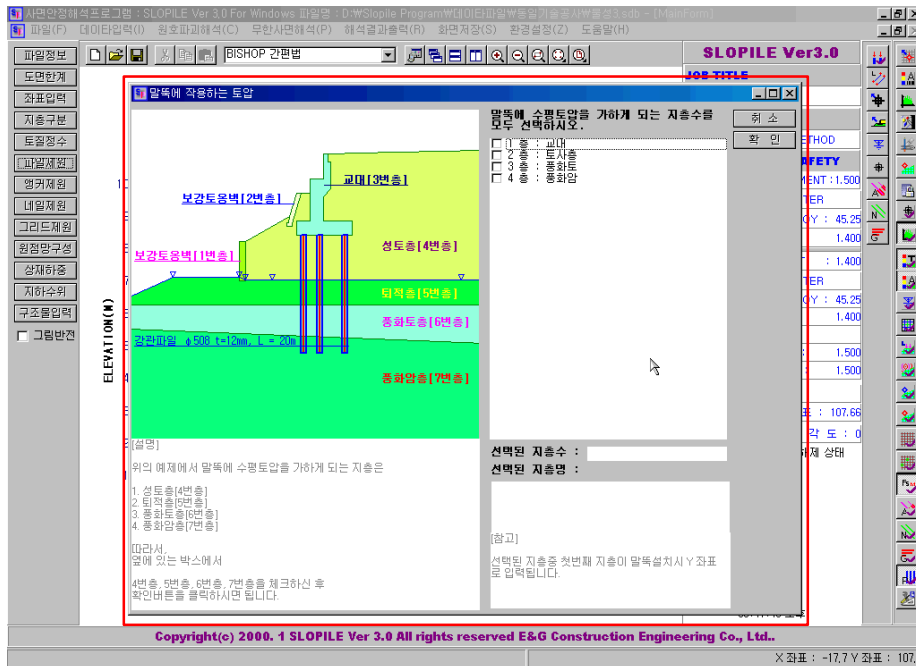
사면안정해석프로그램 : SLOPILE Ver 3.0 For Windows 파일명 : D:\Slopile Program\데이터파일\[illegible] - [MainForm]

파일(F) 데이터입력(I) 원호파괴해석(C) 무한사면해석(P) 해석결과출력(R) 화면저장(S) 환경설정(Z) 도움말(H)

BISHOP 간편법

SLOPILE Ver3.0

JOB TITLE

파일정보
도면한계
좌표입력
지층구분
토질정수
파일제원
앵커제원
내일제원
그리드제원
원점망구성
상재하중
지하수위
구조물입력
그림반전

말뚝에 작용하는 토압

말뚝에 수평토압을 가하게 되는 지층수를 모두 선택하시오.

취 소
확 인

1 층 : 교대
2 층 : 토사층
3 층 : 풍화토
4 층 : 풍화암

교대[3번층]
보강토옹벽[2번층]
보강토옹벽[1번층]
성토층[4번층]
퇴적층[5번층]
풍화토층[6번층]
강관파일 φ508 t=12mm, L = 20m
풍화암층[7번층]
ELEVATION(M)

[설명]

위의 예제에서 말뚝에 수평토압을 가하게 되는 지층은

1. 성토층[4번층]
2. 퇴적층[5번층]
3. 풍화토층[6번층]
4. 풍화암층[7번층]

[따라서,
옆에 있는 박스에서

4번층, 5번층, 6번층, 7번층을 체크하신 후
확인버튼을 클릭하시면 됩니다.

선택된 지층수 :
선택된 지층명 :

[참고]

선택된 지층중 첫번째 지층이 말뚝설치시 Y 좌표로 입력됩니다.

ETHOD
AFETY
MENT : 1.500
TER
CY : 45.25
1.400
T : 1.400
TER
CY : 45.25
1.400
1.500
1.500
표 : 107.66
각 도 : 0
해제 상태

Copyright(c) 2000. 1 SLOPILE Ver 3.0 All rights reserved E&G Construction Engineering Co., Ltd..

X 좌표 : -17.7 Y 좌표 : 107